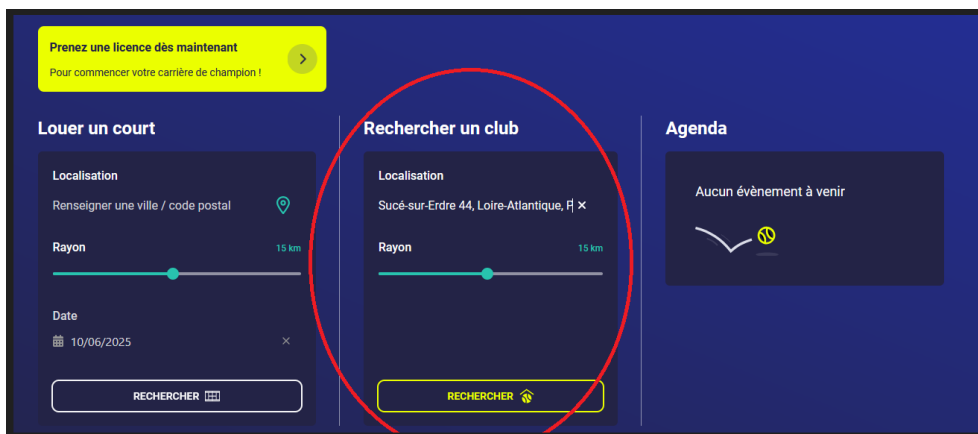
Prenez une licence dès maintenant

Pour commencer votre carrière de champion !

Louer un court

Localisation

Renseigner une ville / code postal

Rayon

15 km

Date

10/06/2025

RECHERCHER

Rechercher un club

Localisation

Sucé-sur-Erdre 44, Loire-Atlantique, P

Rayon

15 km

RECHERCHER

Agenda

Aucun évènement à venir